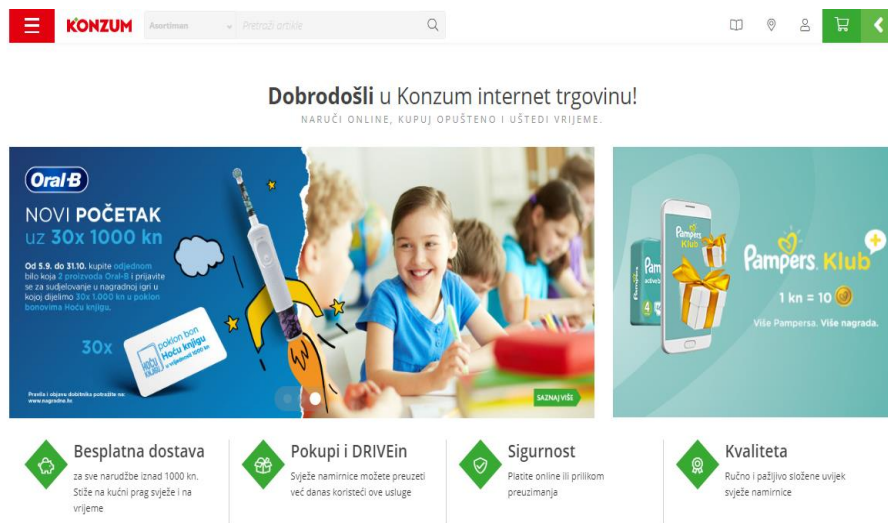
KONZUM

Asortiman

Pretraži artikle

Dobrodošli u Konzum internet trgovinu!

NARUČI ONLINE, KUPUJ OPUŠTENO I UŠTEDI VRIJEME.

Oral-B

NOVI POČETAK uz 30x 1000 kn

Od 5.9. do 31.10. kupite odjednom bilo koja 2 proizvoda Oral-B i prijavite se za sudjelovanje u nagradnoj igri u kojoj dijelimo 30x 1.000 kn u pokion bonovima Hoću knjigu.

30x

pokion bon Hoću knjigu

Pravila i objavu dobitnika potražite na: www.nagradne.hr

SAZNAJ VIŠE

Pampers Klub

1 kn = 10

Više Pampersa. Više nagrada.

Besplatna dostava
za sve narudžbe iznad 1000 kn. Stiže na kućni prag svježe i na vrijeme

Pokupi i DRIVEin
Svježe namirnice možete preuzeti već danas koristeći ove usluge

Sigurnost
Platite online ili prilikom preuzimanja

Kvaliteta
Ručno i pažljivo složene uvijek svježe namirnice